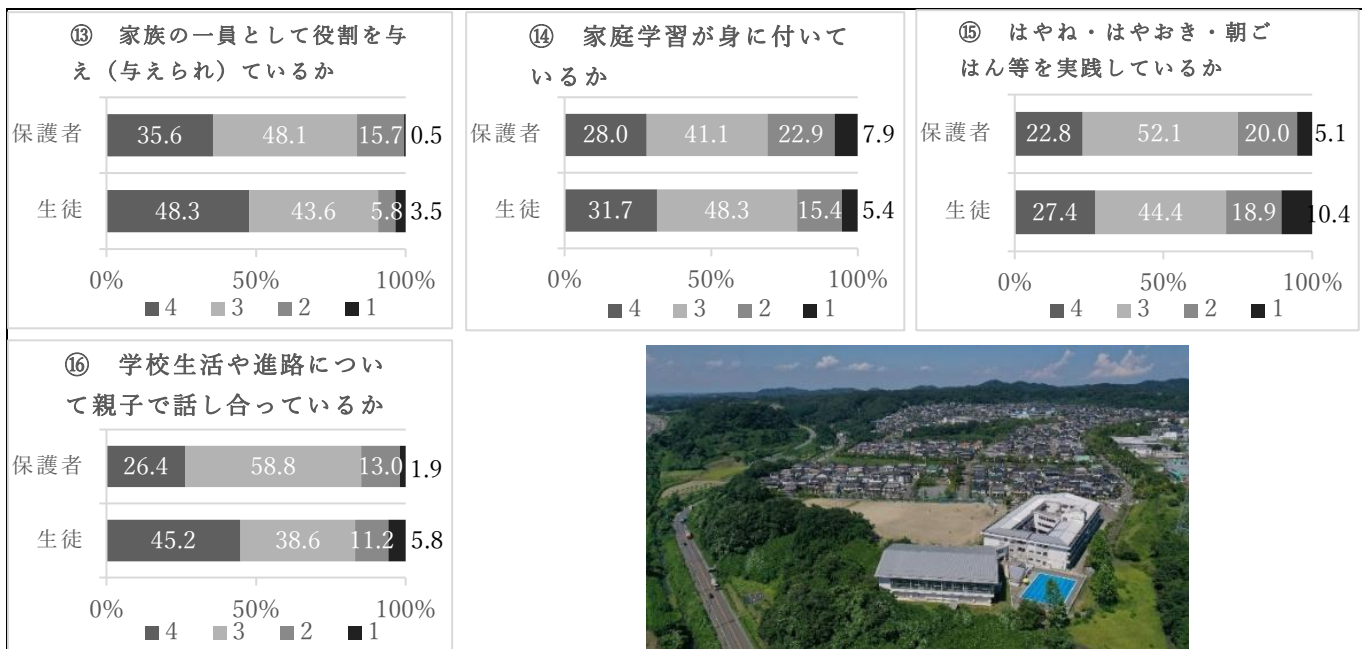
⑬ 家族の一員として役割を与え（与えられ）ているか

保護者 35.6 48.1 15.7 0.5

生徒 48.3 43.6 5.8 3.5

0% 50% 100%

■4 ■3 ■2 ■1

⑭ 家庭学習が身に付いているか

保護者 28.0 41.1 22.9 7.9

生徒 31.7 48.3 15.4 5.4

0% 50% 100%

■4 ■3 ■2 ■1

⑮ はやね・はやおき・朝ごはん等を実践しているか

保護者 22.8 52.1 20.0 5.1

生徒 27.4 44.4 18.9 10.4

0% 50% 100%

■4 ■3 ■2 ■1

⑯ 学校生活や進路について親子で話し合っているか

保護者 26.4 58.8 13.0 1.9

生徒 45.2 38.6 11.2 5.8

0% 50% 100%

■4 ■3 ■2 ■1